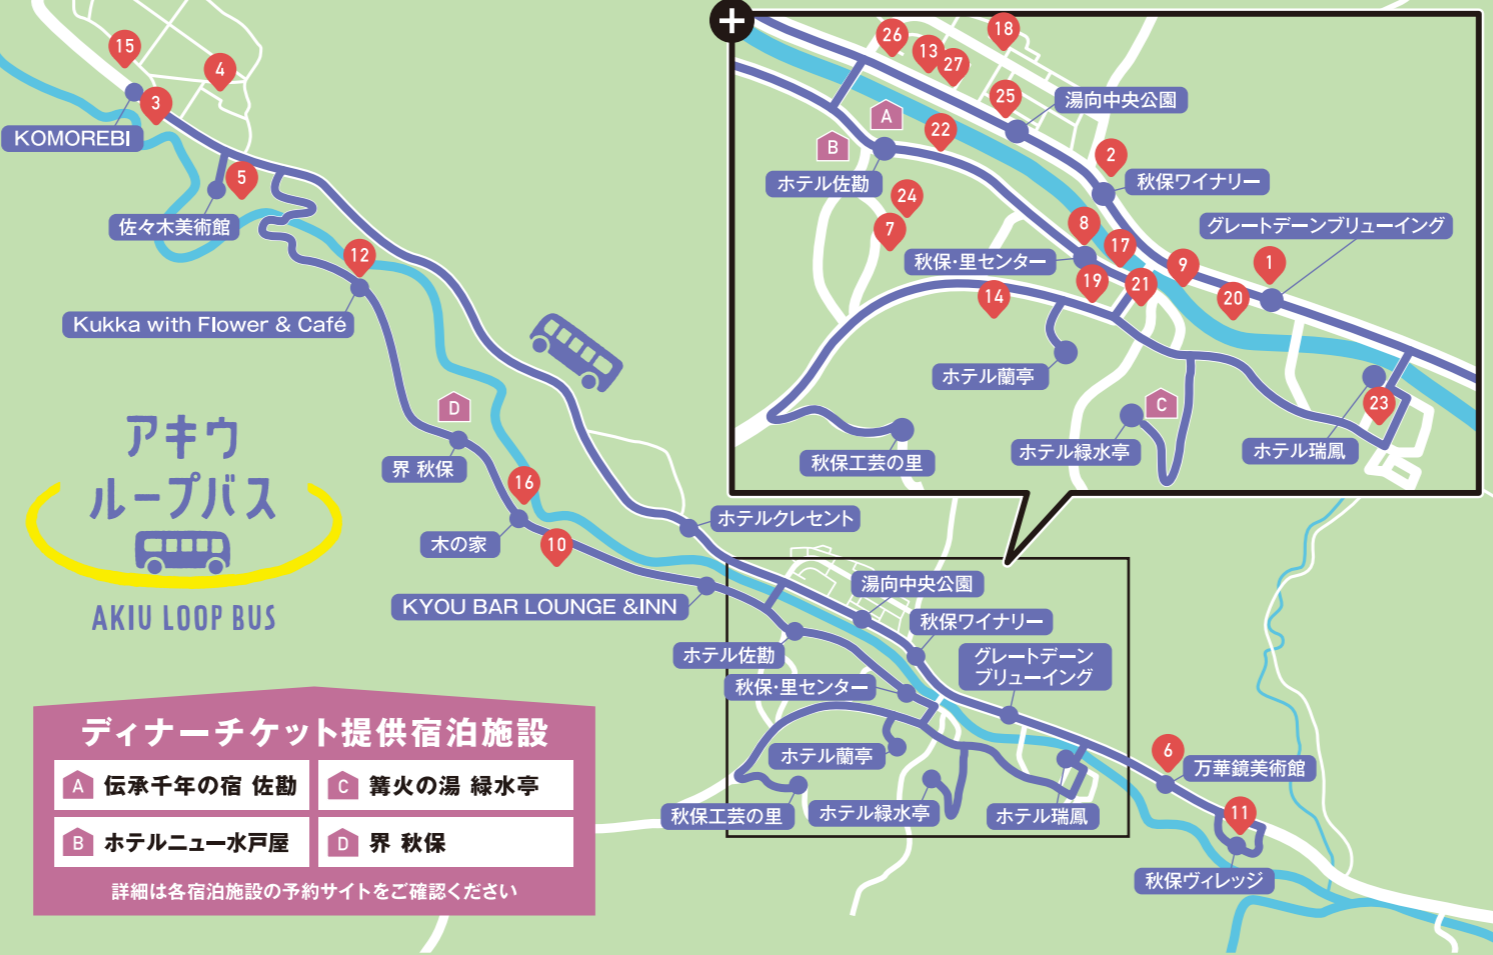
15
4
3
KOMOREBI
5
佐々木美術館
12
Kukka with Flower & Café
D
界 秋保
16
木の家
10
KYOU BAR LOUNGE &INN
ホテルクレセント

アキウ
ループバス
AKIU LOOP BUS

26
13
27
18
25
湯向中央公園
A
B
22
ホテル佐勘
2
秋保ワイナリー
24
7
8
17
グレートデーンブリューイング
秋保·里センター
9
1
19
21
20
14
ホテル蘭亭
C
23
秋保工芸の里
ホテル緑水亭
ホテル瑞鳳

湯向中央公園
秋保ワイナリー
ホテル佐勘
グレートデーン ブリューイング
秋保·里センター
ホテル蘭亭
秋保工芸の里
ホテル緑水亭
ホテル瑞鳳
6
万華鏡美術館
11
秋保ヴィレッジ

ディナーチケット提供宿泊施設
| A 伝承千年の宿 佐勘 | C 篝火の湯 緑水亭 |
|---|---|
| B ホテルニュー水戸屋 | D 界 秋保 |
詳細は各宿泊施設の予約サイトをご確認ください